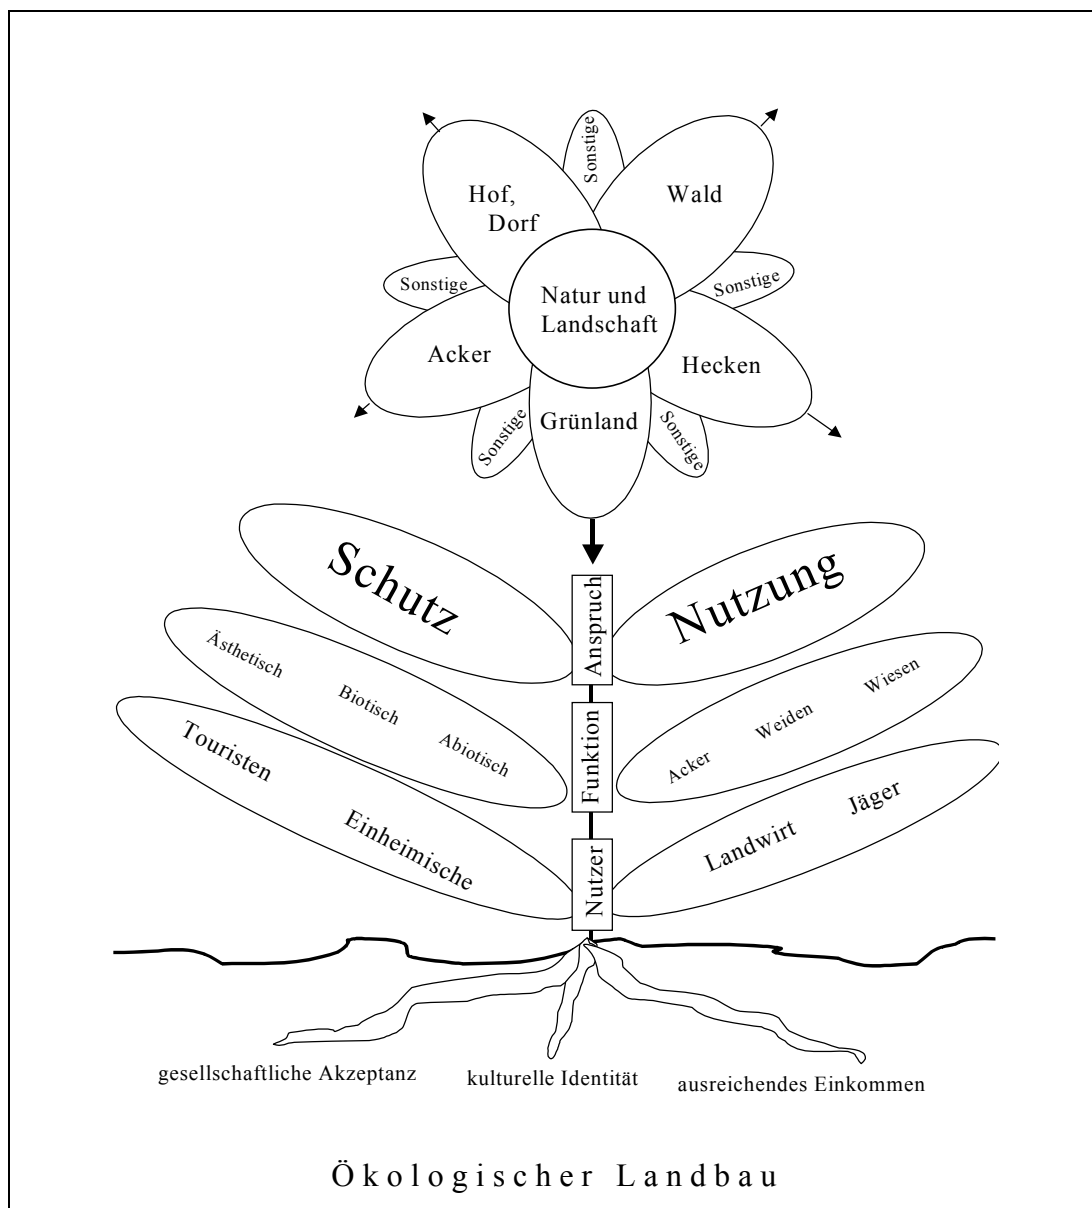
Sonstige

Hof, Dorf

Wald

Sonstige

Natur und Landschaft

Sonstige

Acker

Hecken

Grünland

Sonstige

Sonstige

Schutz

Anspruch

Nutzung

Ästhetisch

Biotisch

Abiotisch

Funktion

Acker

Weiden

Wiesen

Touristen

Einheimische

Nutzer

Landwirt

Jäger

gesellschaftliche Akzeptanz

kulturelle Identität

ausreichendes Einkommen

Ökologischer Landbau